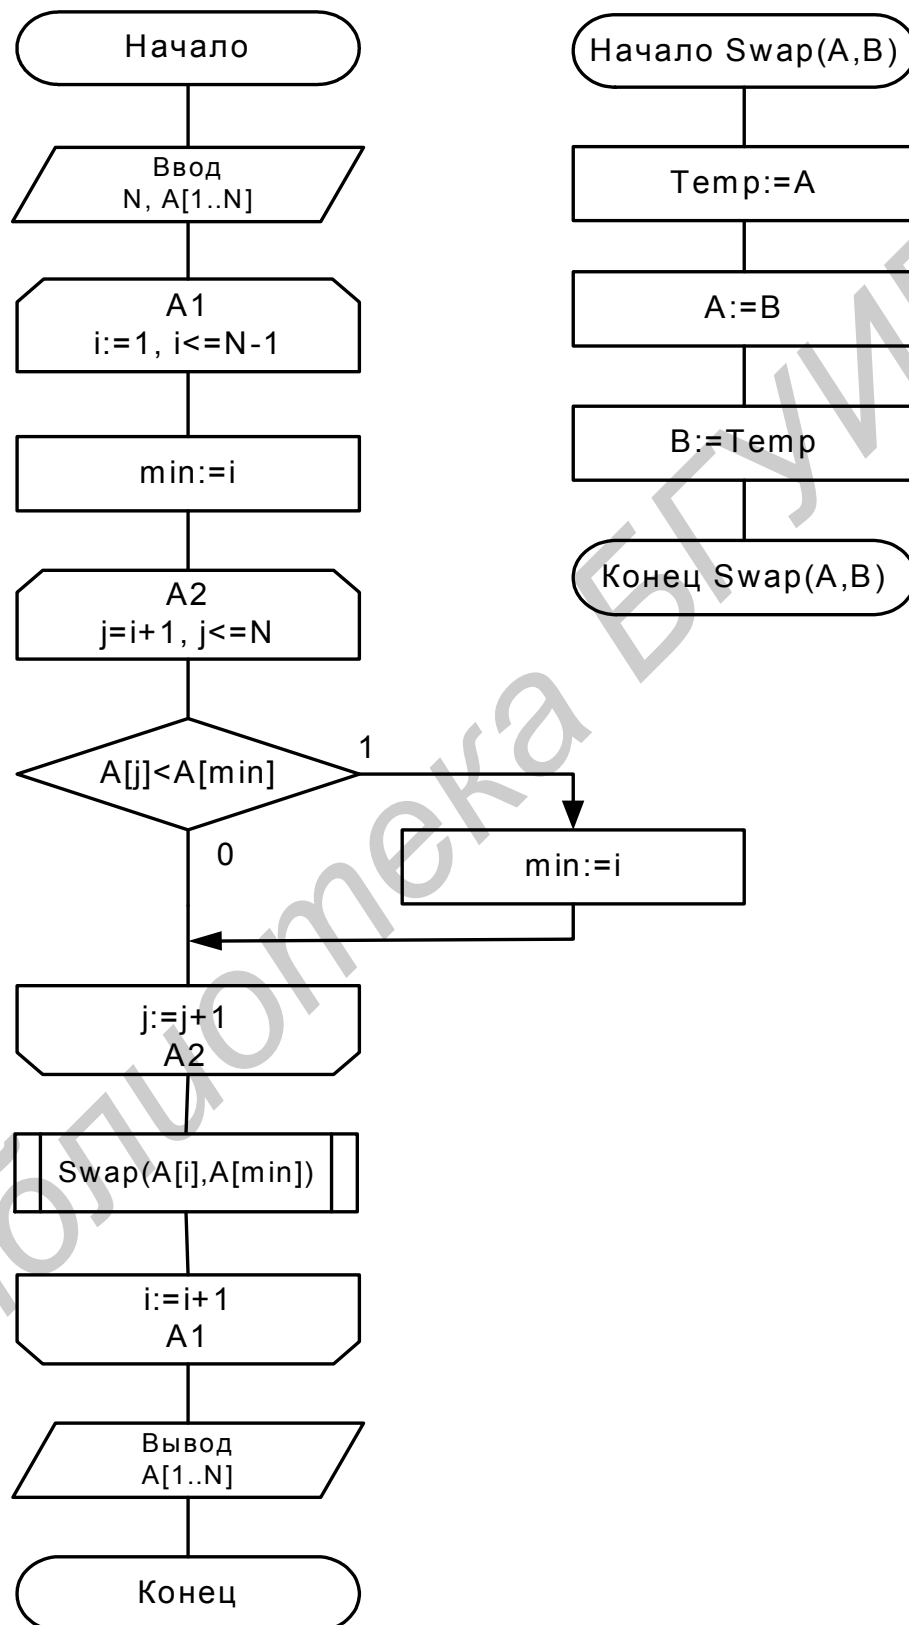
Начало

Ввод
N, A[1..N]

A1
i:=1, i<=N-1

min:=i

A2
j=i+1, j<=N

A[j]<A[min]

1

0

min:=i

j:=j+1
A2

Swap(A[i],A[min])

i:=i+1
A1

Вывод
A[1..N]

Конец

Начало Swap(A,B)

Temp:=A

A:=B

B:=Temp

Конец Swap(A,B)

Библиотека БГУИР